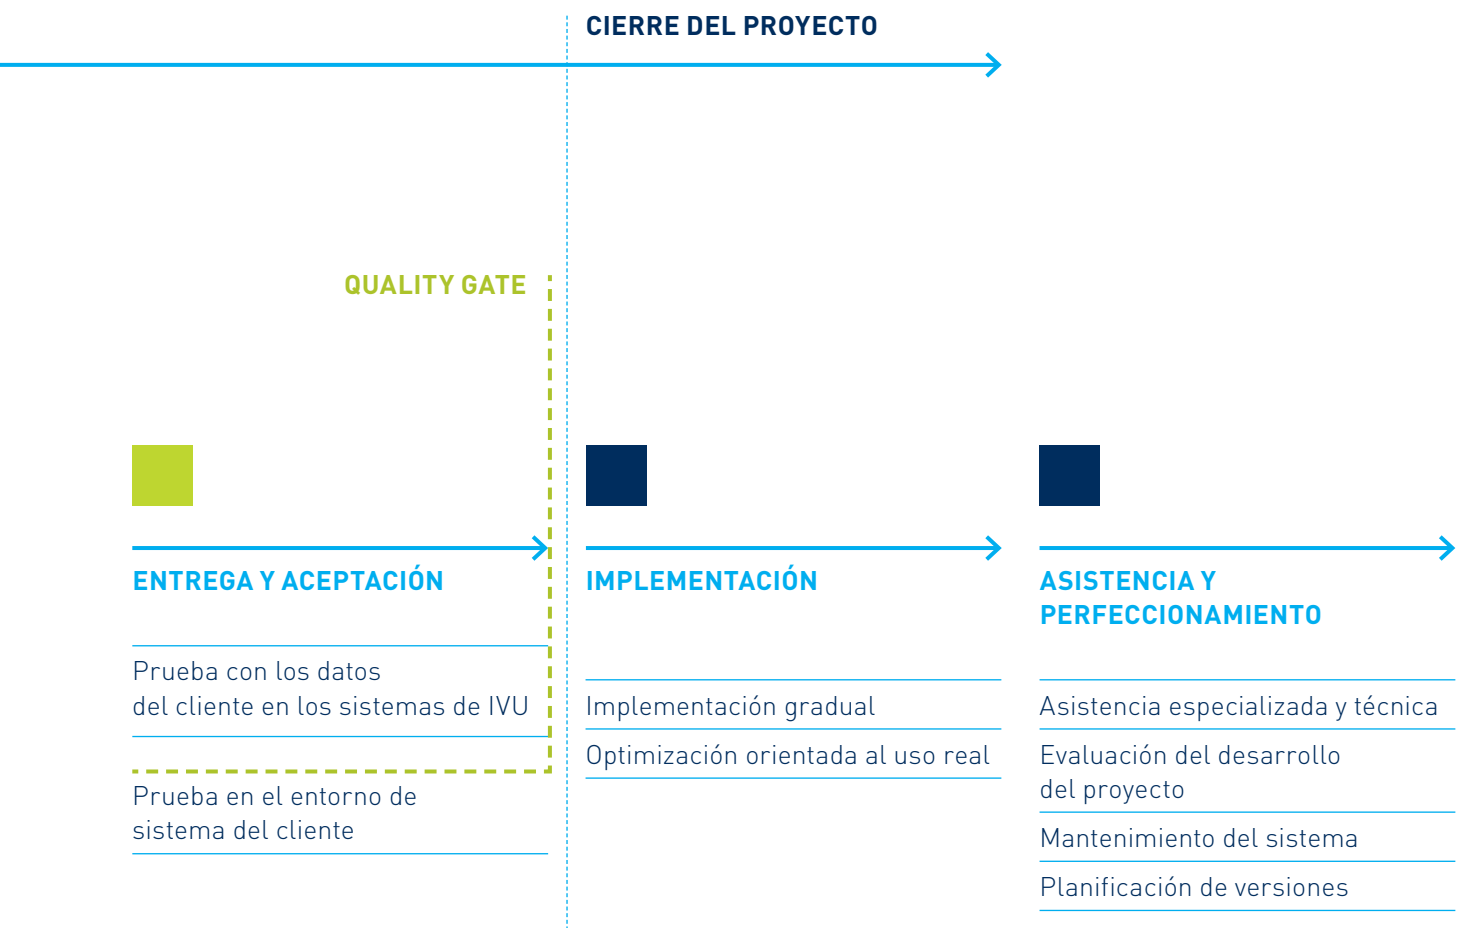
CIERRE DEL PROYECTO

QUALITY GATE

ENTREGA Y ACEPTACIÓN

Prueba con los datos del cliente en los sistemas de IVU

Prueba en el entorno de sistema del cliente

IMPLEMENTACIÓN

Implementación gradual

Optimización orientada al uso real

ASISTENCIA Y PERFECCIONAMIENTO

Asistencia especializada y técnica

Evaluación del desarrollo del proyecto

Mantenimiento del sistema

Planificación de versiones